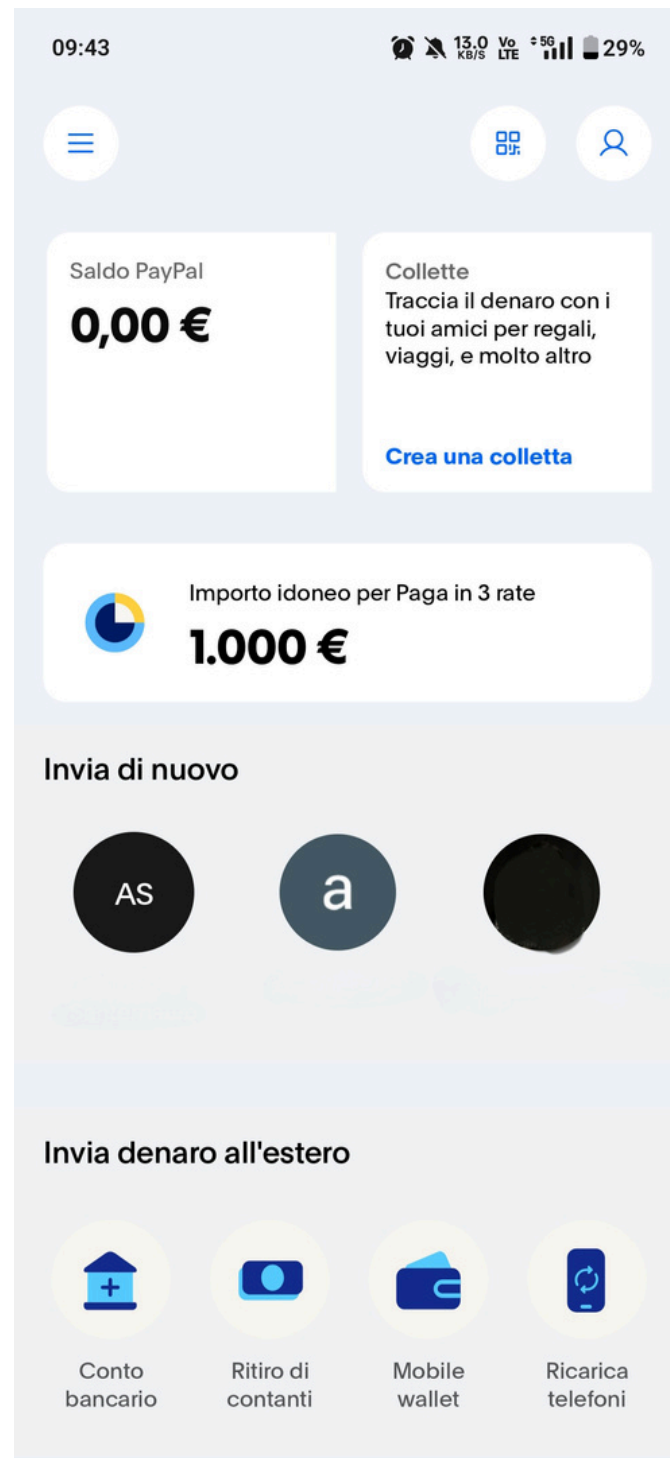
09:43 13.0 KB/S Vo LTE 5G 29%

Saldo PayPal
0,00 €

Collette
Traccia il denaro con i tuoi amici per regali, viaggi, e molto altro
Crea una colletta

Importo idoneo per Paga in 3 rate
1.000 €

Invia di nuovo

AS
a

Invia denaro all'estero

Conto bancario
Ritiro di contanti
Mobile wallet
Ricarica telefoni